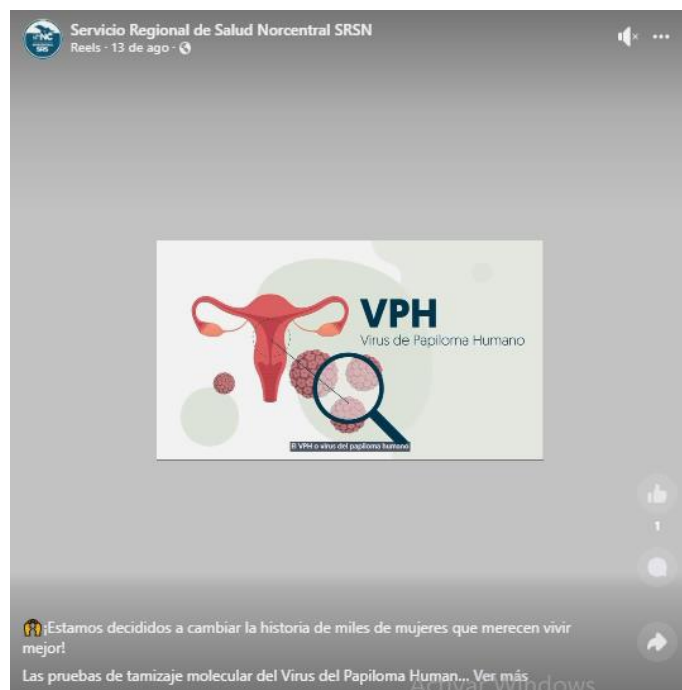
Servicio Regional de Salud Norcentral SRSN
Reels · 13 de ago ·

VPH
Virus de Papiloma Humano

El VPH o virus del papiloma humano

1

¡Estamos decididos a cambiar la historia de miles de mujeres que merecen vivir mejor!

Las pruebas de tamizaje molecular del Virus del Papiloma Human... Ver más

Activar Windows